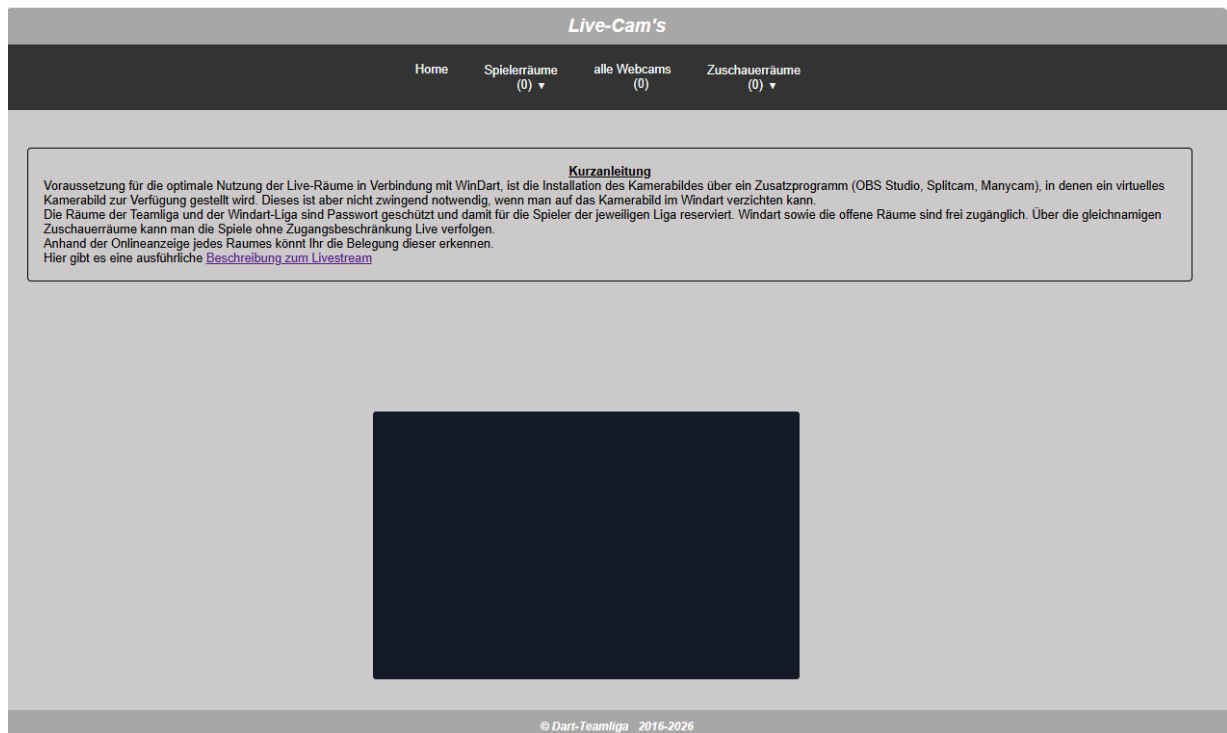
Live-Cam's

Home
Spielerräume (0) ▾
alle Webcams (0)
Zuschauerräume (0) ▾

Kurzanleitung
Voraussetzung für die optimale Nutzung der Live-Räume in Verbindung mit WinDart, ist die Installation des Kamerabildes über ein Zusatzprogramm (OBS Studio, Splitcam, Manycam), in denen ein virtuelles Kamerabild zur Verfügung gestellt wird. Dieses ist aber nicht zwingend notwendig, wenn man auf das Kamerabild im Windart verzichten kann.
Die Räume der Teamliga und der Windart-Liga sind Passwort geschützt und damit für die Spieler der jeweiligen Liga reserviert. Windart sowie die offene Räume sind frei zugänglich. Über die gleichnamigen Zuschauerräume kann man die Spiele ohne Zugangsbeschränkung Live verfolgen.
Anhand der Onlineanzeige jedes Raumes könnt Ihr die Belegung dieser erkennen.
Hier gibt es eine ausführliche Beschreibung zum Livestream

© Dart-Teamliga 2016-2026